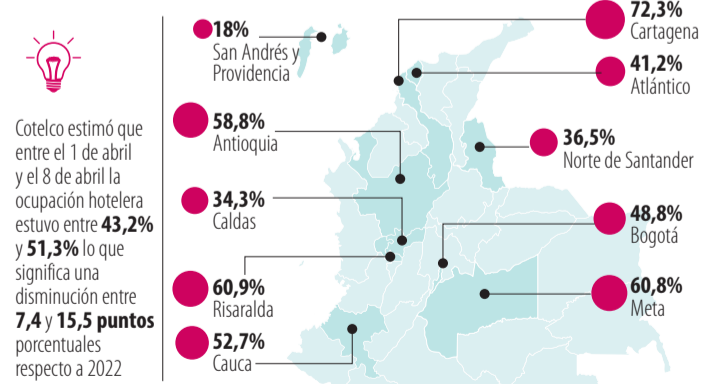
Cotelco estimó que entre el 1 de abril y el 8 de abril la ocupación hotelera estuvo entre 43,2% y 51,3% lo que significa una disminución entre 7,4 y 15,5 puntos porcentuales respecto a 2022

18%
San Andrés y Providencia

72,3%
Cartagena

41,2%
Atlántico

58,8%
Antioquia

36,5%
Norte de Santander

34,3%
Caldas

48,8%
Bogotá

60,9%
Risaralda

60,8%
Meta

52,7%
Cauca